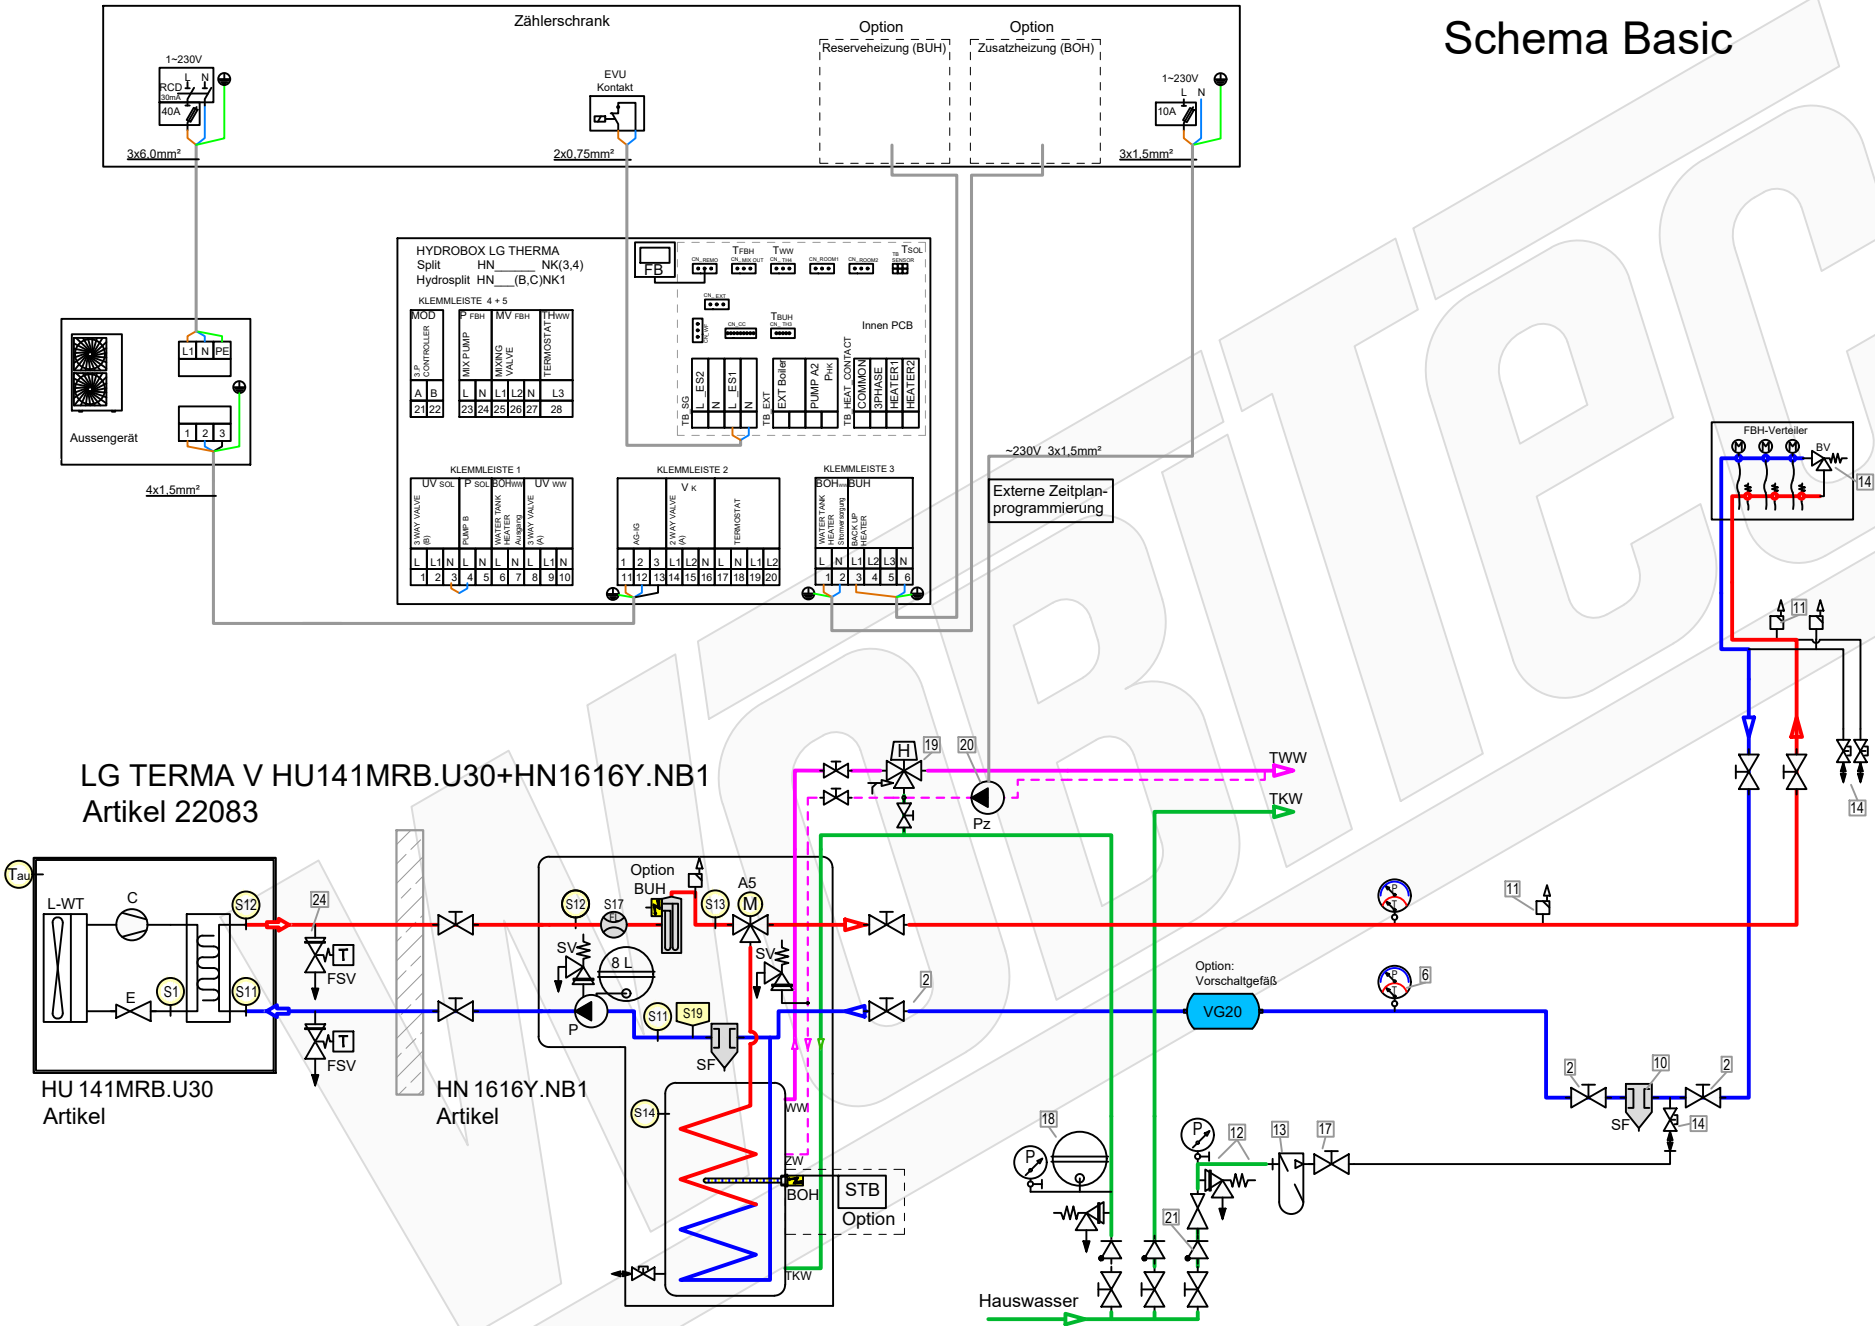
Schema Basic

Zählerschrank

Option
Reserveheizung (BUH)

Option
Zusatzheizung (BOH)

1~230V
L N
RCD
30mA
40A

EVU
Kontakt

1~230V
L N
10A

3x6,0mm²

2x0,75mm²

3x1,5mm²

HYDROBOX LG THERMA
Split HN\_\_\_\_\_\_NK(3,4)
Hydrosplit HN\_\_\_(B,C)NK1

FB

TFBH TWW TSOL

CN_REMO CN_MIX OUT CN_TH4 CN_ROOM1 CN_ROOM2 TE SENSOR

CN_EXT

CN_CC

TBUH
CN_TH3

CN_WF

Innen PCB

KLEMMLEISTE 4 + 5

MOD
3 P CONTROLLER
A B
21 22

P FBH
MIX PUMP
L N
23 24

MV FBH
MIXING VALVE
L1 L2 N
25 26 27

THWW
TERMOSTAT
L3
28

TB SG
L ES2 N L ES1 N

TB EXT
EXT Boiler

PUMP A2
PHK

TB HEAT CONTACT
COMMON
3PHASE
HEATER1
HEATER2

Aussengerät

L1 N PE

1 2 3

4x1,5mm²

KLEMMLEISTE 1

UV SOL
3 WAY VALVE (B)
L L1 N
1 2 3

P SOL
PUMP B
L N
4 5

BOHWW
WATER TANK HEATER Ausgang
L N
6 7

UV WW
3 WAY VALVE (A)
L L1 N
8 9 10

KLEMMLEISTE 2

AG-IG
VK
2 WAY VALVE (A)
TERMOSTAT
L 2 3 L1 L2 N L N L1 L2
11 12 13 14 15 16 17 18 19 20

KLEMMLEISTE 3

BOHWW
WATER TANK HEATER Stromversorgung
BUH
BACK UP HEATER
L N L1 L2 L3 N
1 2 3 4 5 6

~230V 3x1,5mm²

Externe Zeitplan-programmierung

FBH-Verteiler

M M M

BV

14

11

14

LG TERMA V HU141MRB.U30+HN1616Y.NB1
Artikel 22083

Tau

L-WT

C

E

S1

S12

S11

24

T

FSV

T

FSV

HU 141MRB.U30
Artikel

HN 1616Y.NB1
Artikel

Option
BUH

S12

S17

S13

A5

M

SV

8 L

SV

P

S11

S19

SF

S14

WW

ZW

BOH

STB
Option

TKW

H

19

20

TWW

TKW

Pz

11

2

6

Option:
Vorschaltgefäß

VG20

2

10

2

SF

14

18

P

P

12

13

17

21

Hauswasser